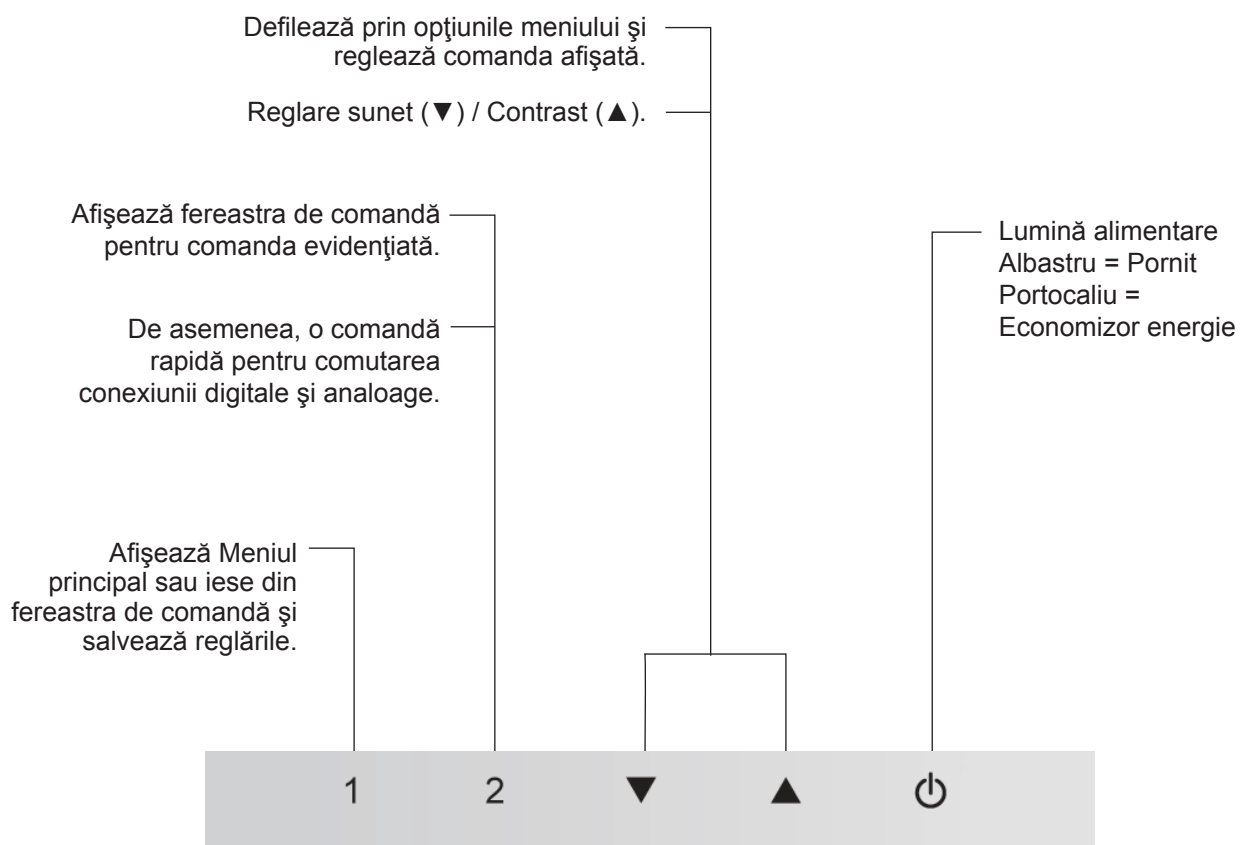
Defilează prin opţiunile meniului şi reglează comanda afişată.

Reglare sunet (▼) / Contrast (▲).

Afişează fereastra de comandă pentru comanda evidenţiată.

De asemenea, o comandă rapidă pentru comutarea conexiunii digitale şi analoage.

Lumină alimentare
Albastru = Pornit
Portocaliu = Economizor energie

Afişează Meniul principal sau iese din fereastra de comandă şi salvează reglările.

1 2 ▼ ▲ ⏻